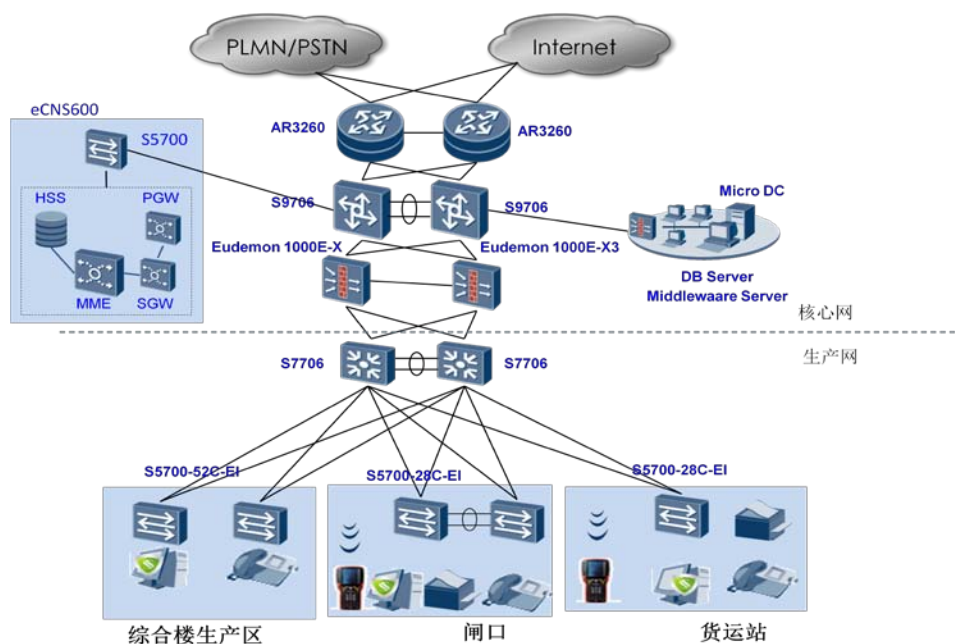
PLMN/PSTN

Internet

eCNS600

S5700

HSS

PGW

MME

SGW

AR3260

AR3260

S9706

S9706

Micro DC

Eudemon 1000E-X

Eudemon 1000E-X3

DB Server
Middlewaare Server

核心网

生产网

S7706

S7706

S5700-52C-EI

S5700-28C-EI

S5700-28C-EI

综合楼生产区

闸口

货运站